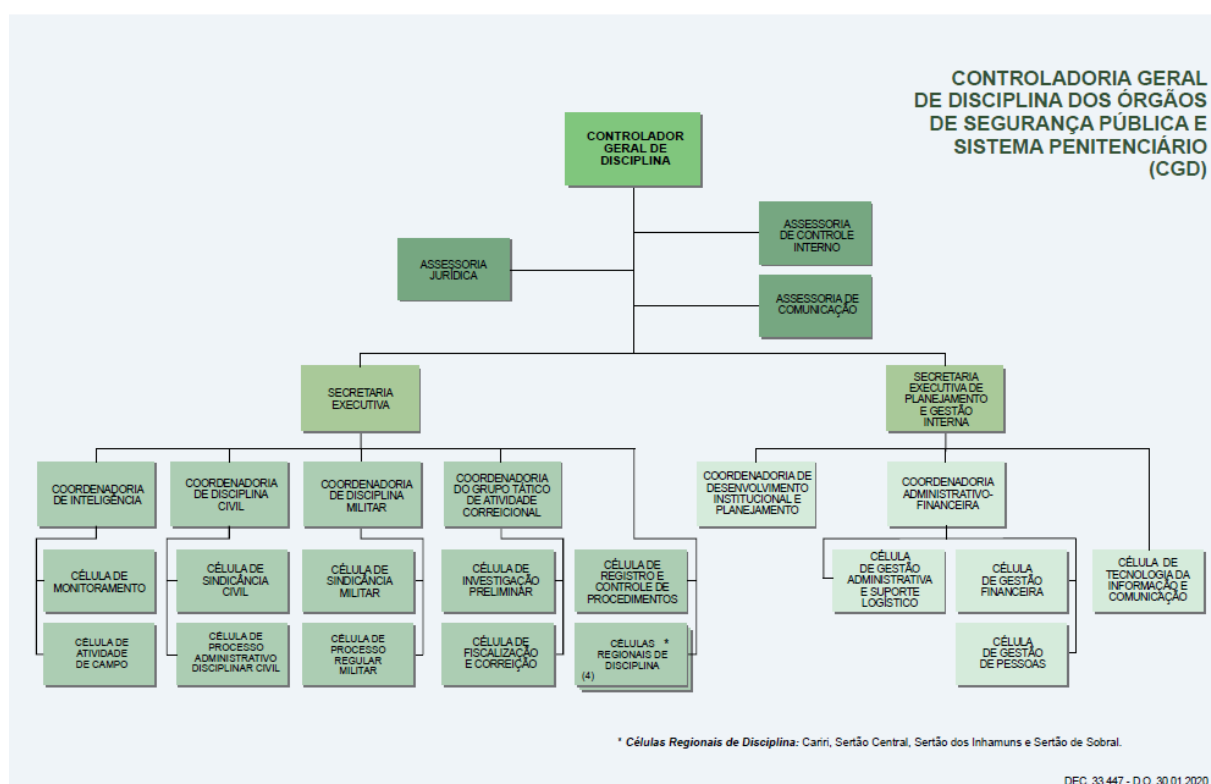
CONTROLADORIA GERAL DE DISCIPLINA DOS ÓRGÃOS DE SEGURANÇA PÚBLICA E SISTEMA PENITENCIÁRIO (CGD)

CONTROLADOR GERAL DE DISCIPLINA

ASSESSORIA DE CONTROLE INTERNO

ASSESSORIA JURÍDICA

ASSESSORIA DE COMUNICAÇÃO

SECRETARIA EXECUTIVA

SECRETARIA EXECUTIVA DE PLANEJAMENTO E GESTÃO INTERNA

COORDENADORIA DE INTELIGÊNCIA

CÉLULA DE MONITORAMENTO

CÉLULA DE ATIVIDADE DE CAMPO

COORDENADORIA DE DISCIPLINA CIVIL

CÉLULA DE SINDICÂNCIA CIVIL

CÉLULA DE PROCESSO ADMINISTRATIVO DISCIPLINAR CIVIL

COORDENADORIA DE DISCIPLINA MILITAR

CÉLULA DE SINDICÂNCIA MILITAR

CÉLULA DE PROCESSO REGULAR MILITAR

COORDENADORIA DO GRUPO TÁTICO DE ATIVIDADE CORREICIONAL

CÉLULA DE INVESTIGAÇÃO PRELIMINAR

CÉLULA DE FISCALIZAÇÃO E CORREIÇÃO

CÉLULA DE REGISTRO E CONTROLE DE PROCEDIMENTOS

CÉLULAS REGIONAIS DE DISCIPLINA * (4)

COORDENADORIA DE DESENVOLVIMENTO INSTITUCIONAL E PLANEJAMENTO

COORDENADORIA ADMINISTRATIVO-FINANCEIRA

CÉLULA DE GESTÃO ADMINISTRATIVA E SUPORTE LOGÍSTICO

CÉLULA DE GESTÃO FINANCEIRA

CÉLULA DE GESTÃO DE PESSOAS

CÉLULA DE TECNOLOGIA DA INFORMAÇÃO E COMUNICAÇÃO

* Células Regionais de Disciplina: Cariri, Sertão Central, Sertão dos Inhamuns e Sertão de Sobral.

DEC. 33.447 - D.O. 30.01.2020